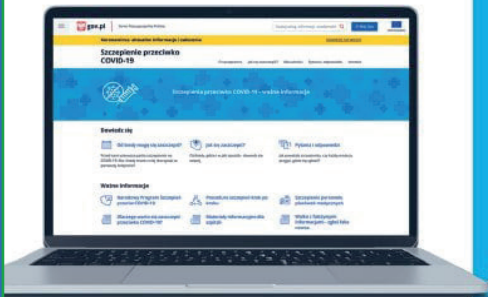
gov.pl

Serwis Rzeczypospolitej Polskiej

Koronawirus: aktualne informacje i zalecenia

Szczepienie przeciwko COVID-19

Szczepienia przeciwko COVID-19 – ważne informacje

Dowiedz się

Od kiedy mogę się zaszczepić?

Jak się zaszczepić?

Pytania i odpowiedzi

Ważne informacje

Narodowy Program Szczepień przeciw COVID-19

Zaszczepieni personelu medycznego

Materiały informacyjne dla szpitali